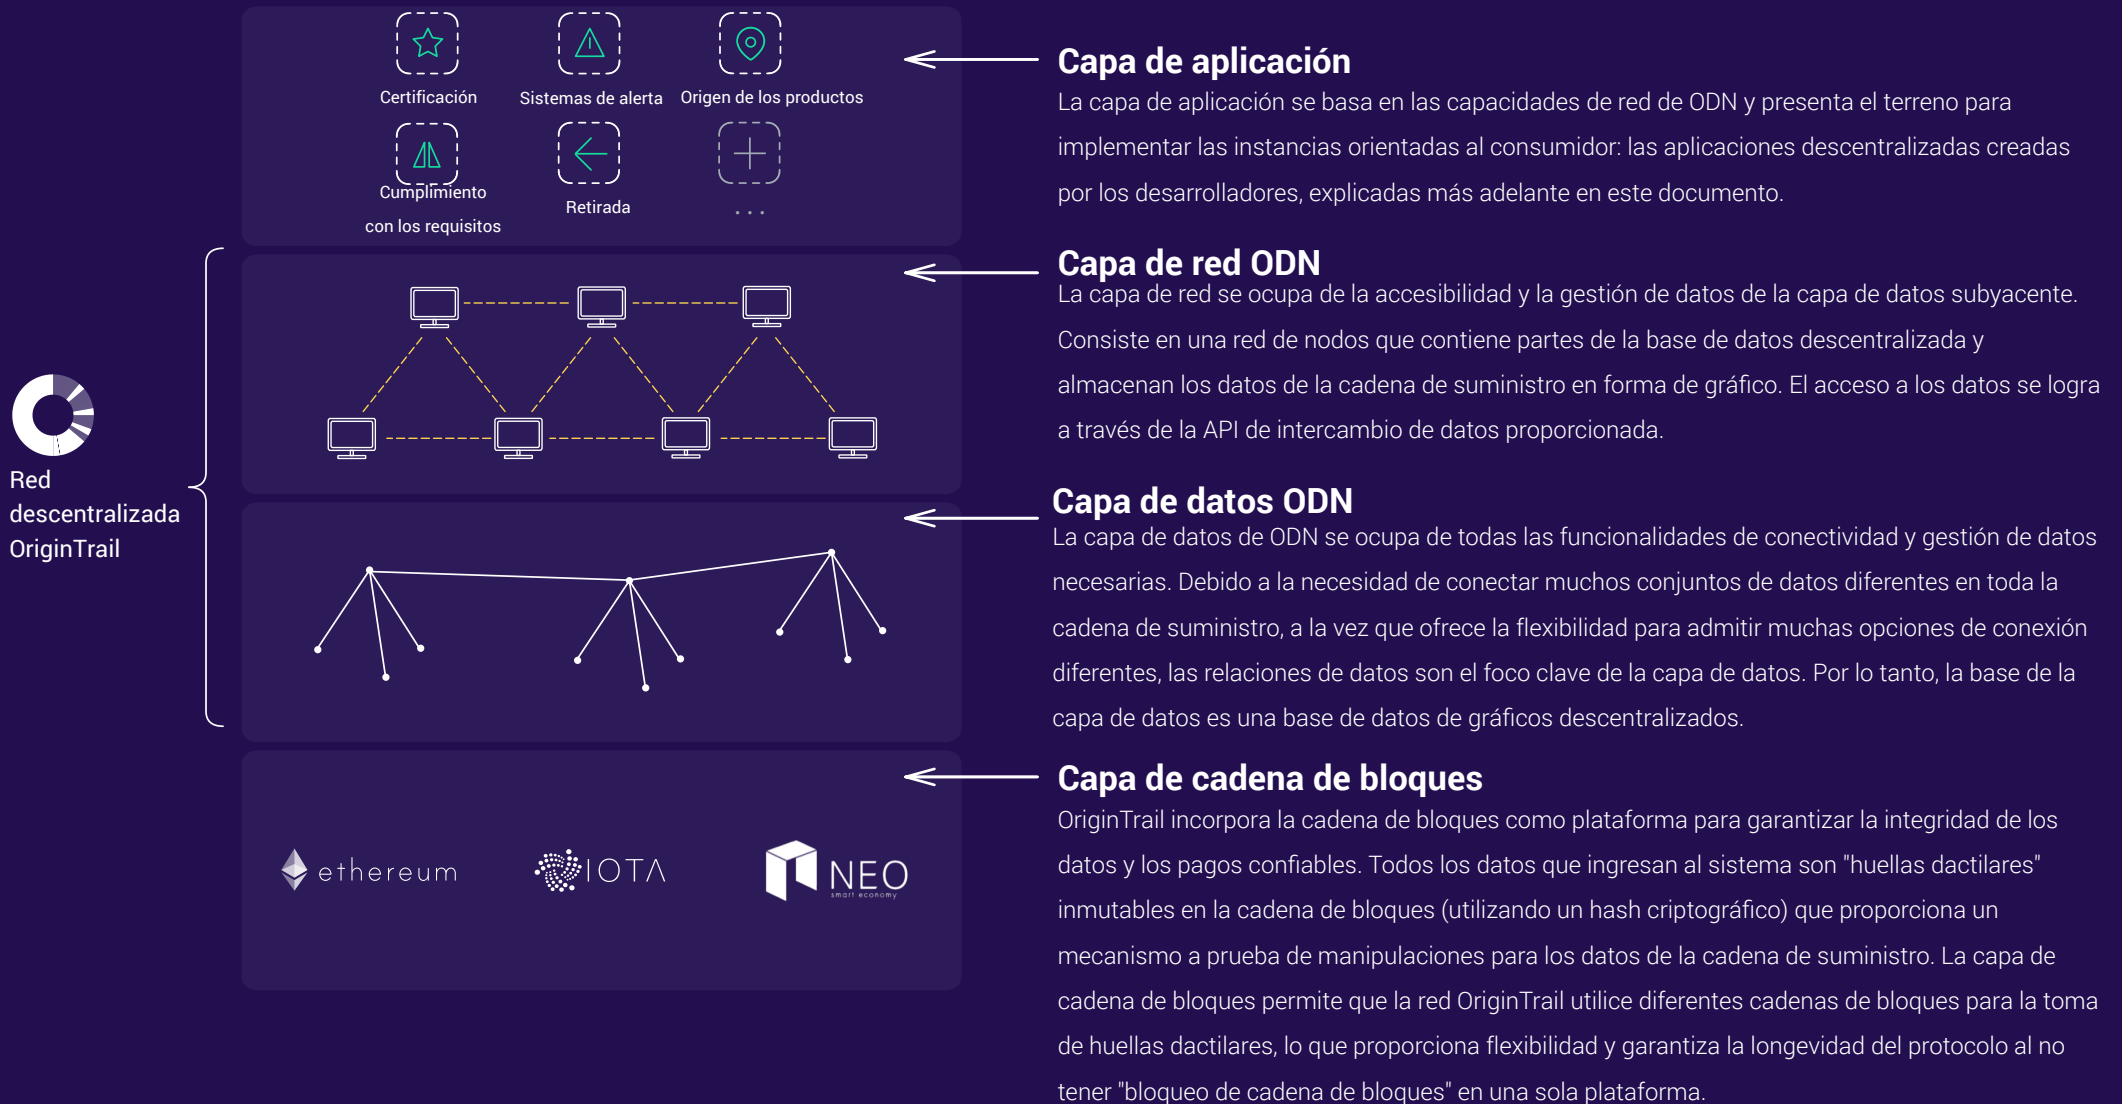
Certificación

Sistemas de alerta

Origen de los productos

Cumplimiento con los requisitos

Retirada

. . .

Red descentralizada OriginTrail

ethereum

IOTA

NEO
smart economy

Capa de aplicación
La capa de aplicación se basa en las capacidades de red de ODN y presenta el terreno para implementar las instancias orientadas al consumidor: las aplicaciones descentralizadas creadas por los desarrolladores, explicadas más adelante en este documento.

Capa de red ODN
La capa de red se ocupa de la accesibilidad y la gestión de datos de la capa de datos subyacente. Consiste en una red de nodos que contiene partes de la base de datos descentralizada y almacenan los datos de la cadena de suministro en forma de gráfico. El acceso a los datos se logra a través de la API de intercambio de datos proporcionada.

Capa de datos ODN
La capa de datos de ODN se ocupa de todas las funcionalidades de conectividad y gestión de datos necesarias. Debido a la necesidad de conectar muchos conjuntos de datos diferentes en toda la cadena de suministro, a la vez que ofrece la flexibilidad para admitir muchas opciones de conexión diferentes, las relaciones de datos son el foco clave de la capa de datos. Por lo tanto, la base de la capa de datos es una base de datos de gráficos descentralizados.

Capa de cadena de bloques
OriginTrail incorpora la cadena de bloques como plataforma para garantizar la integridad de los datos y los pagos confiables. Todos los datos que ingresan al sistema son "huellas dactilares" inmutables en la cadena de bloques (utilizando un hash criptográfico) que proporciona un mecanismo a prueba de manipulaciones para los datos de la cadena de suministro. La capa de cadena de bloques permite que la red OriginTrail utilice diferentes cadenas de bloques para la toma de huellas dactilares, lo que proporciona flexibilidad y garantiza la longevidad del protocolo al no tener "bloqueo de cadena de bloques" en una sola plataforma.